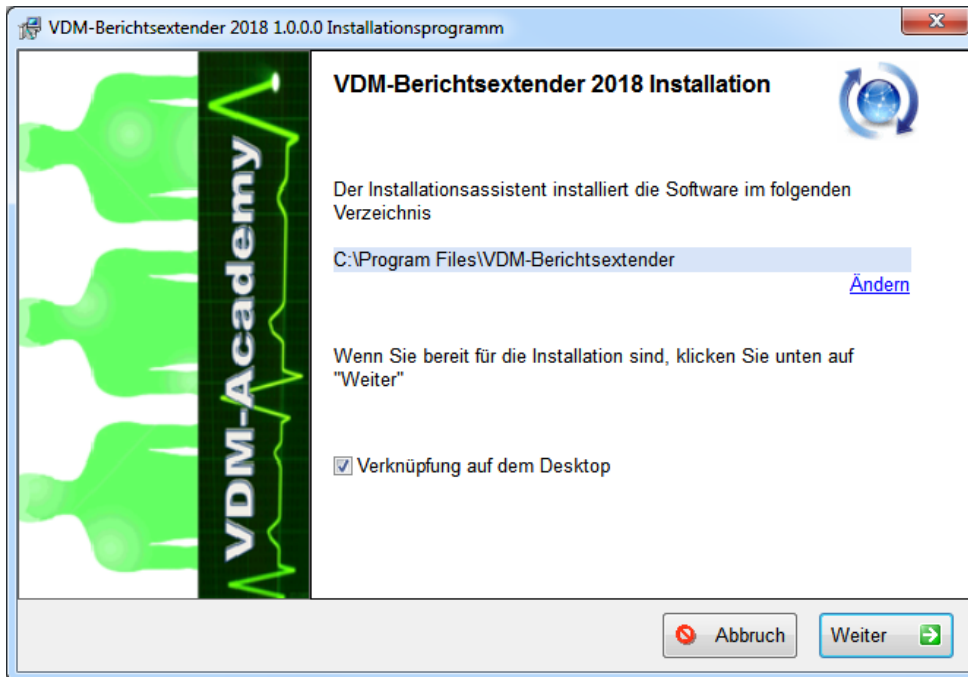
VDM-Berichtsextender 2018 1.0.0.0 Installationsprogramm

VDM-Academy

VDM-Berichtsextender 2018 Installation

Der Installationsassistent installiert die Software im folgenden Verzeichnis

C:\Program Files\VDM-Berichtsextender

Ändern

Wenn Sie bereit für die Installation sind, klicken Sie unten auf "Weiter"

Verknüpfung auf dem Desktop

Abbruch

Weiter